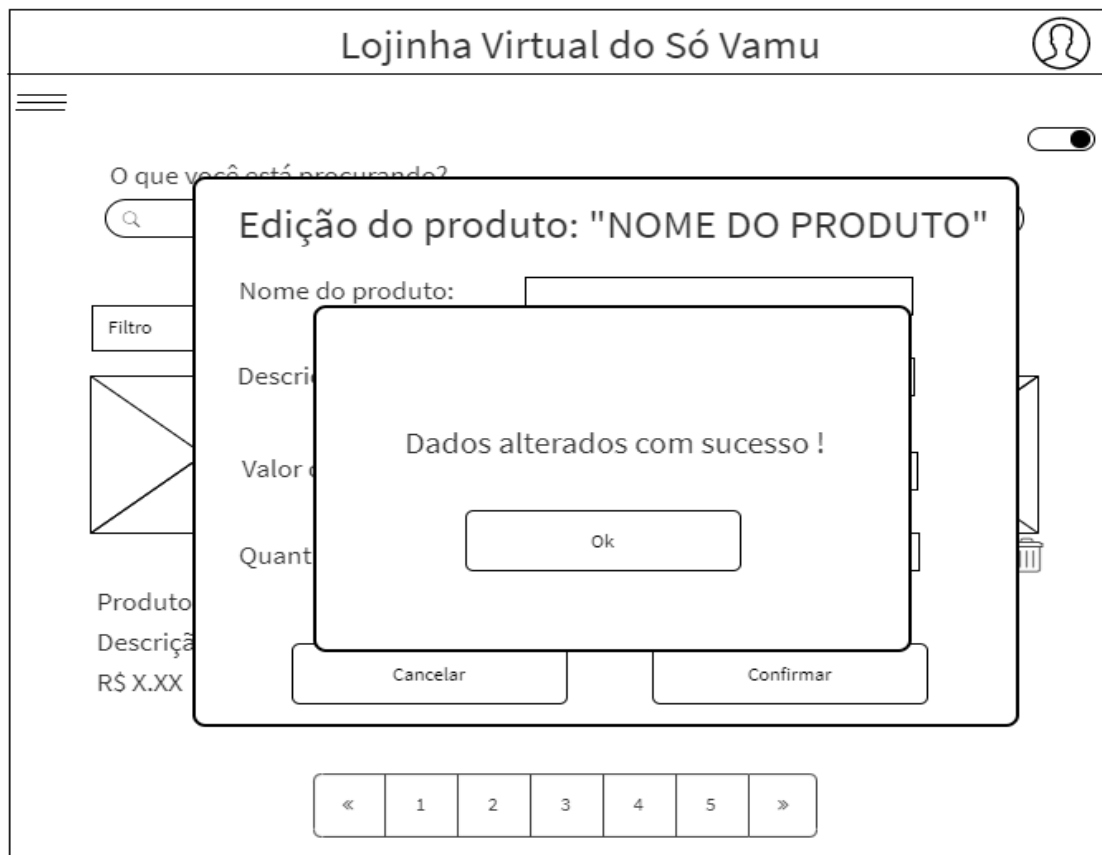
Lojinha Virtual do Só Vamu

O que você está procurando?

Filtro

Produto
Descriçã
R$ X.XX

Edição do produto: "NOME DO PRODUTO"

Nome do produto:

Descri

Valor

Quant

Cancelar

Confirmar

Dados alterados com sucesso !

Ok

| « | 1 | 2 | 3 | 4 | 5 | » |
|---|---|---|---|---|---|---|